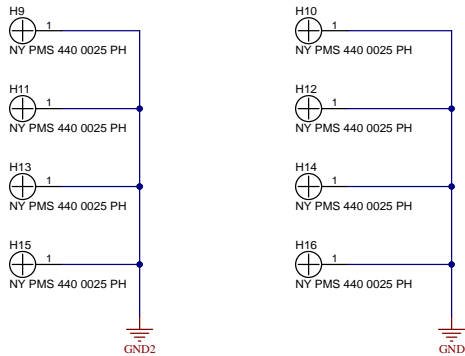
H9
1
NY PMS 440 0025 PH

H11
1
NY PMS 440 0025 PH

H13
1
NY PMS 440 0025 PH

H15
1
NY PMS 440 0025 PH

GND2

H10
1
NY PMS 440 0025 PH

H12
1
NY PMS 440 0025 PH

H14
1
NY PMS 440 0025 PH

H16
1
NY PMS 440 0025 PH

GND